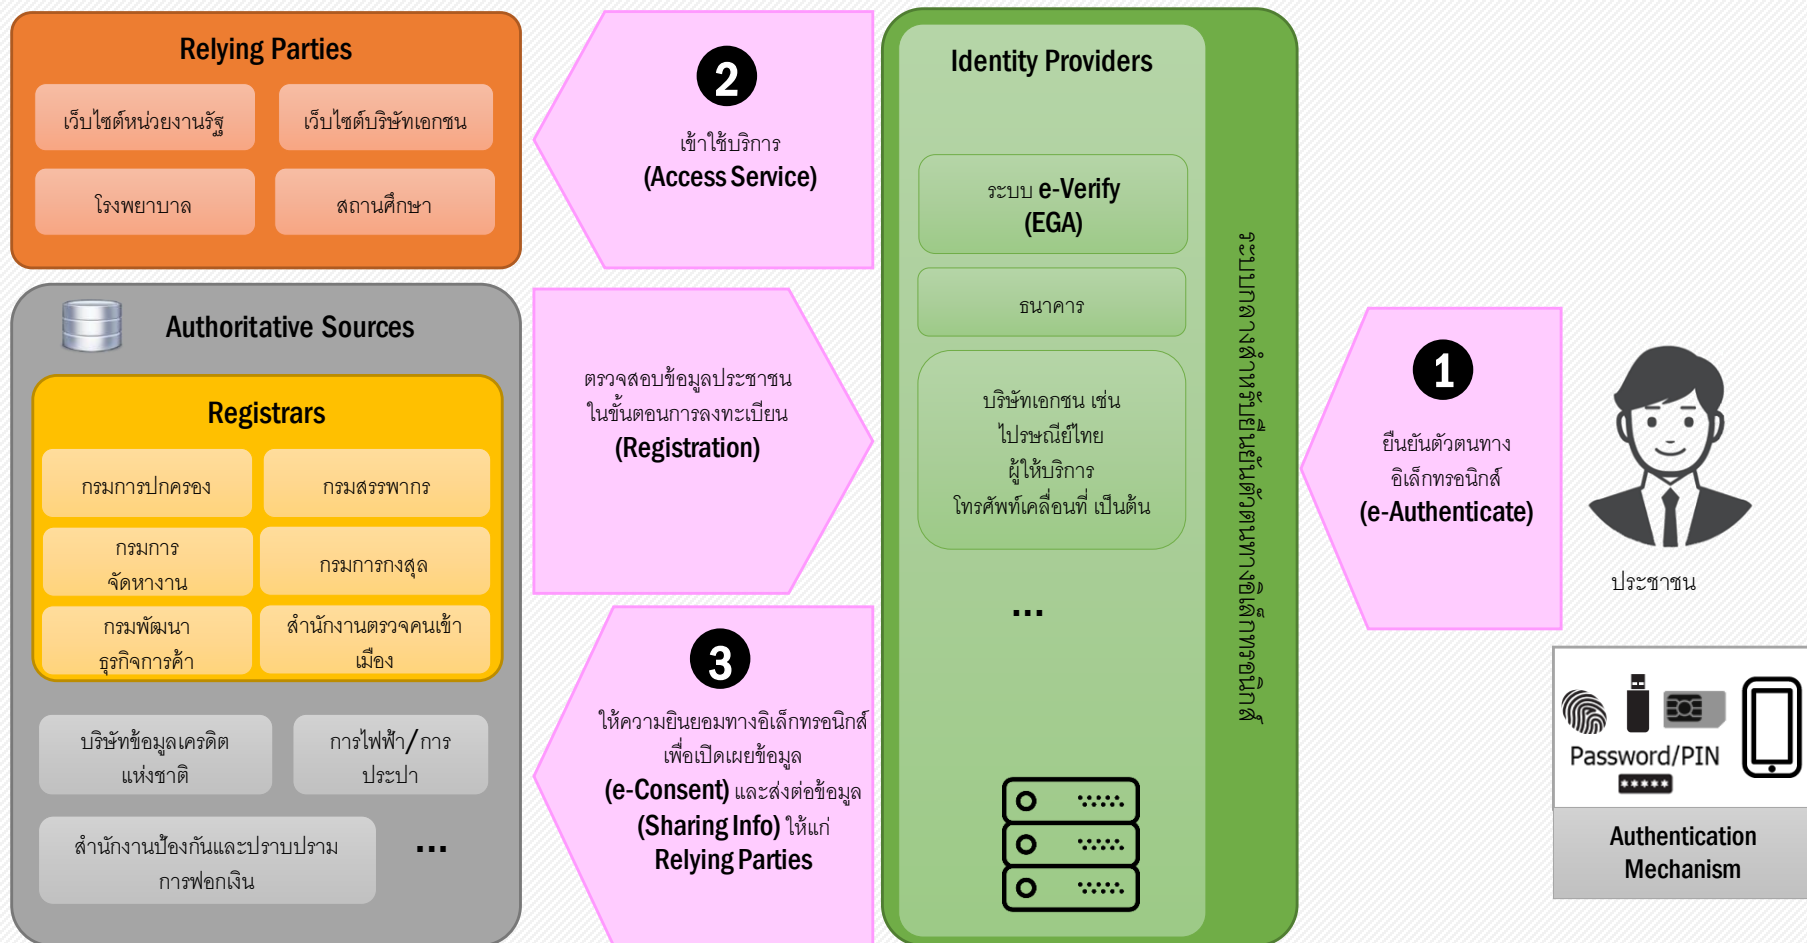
Relying Parties

เว็บไซต์หน่วยงานรัฐ

เว็บไซต์บริษัทเอกชน

โรงพยาบาล

สถานศึกษา

Authoritative Sources

Registrars

กรมการปกครอง

กรมสรรพากร

กรมการจัดหางาน

กรมการกงสุล

กรมพัฒนาธุรกิจการค้า

สำนักงานตรวจคนเข้าเมือง

บริษัทข้อมูลเครดิตแห่งชาติ

การไฟฟ้า/การประปา

สำนักงานป้องกันและปราบปรามการฟอกเงิน

...

2

เข้าใช้บริการ

(Access Service)

ตรวจสอบข้อมูลประชาชน ในขั้นตอนการลงทะเบียน

(Registration)

3

ให้ความยินยอมทางอิเล็กทรอนิกส์ เพื่อเปิดเผยข้อมูล

(e-Consent) และส่งต่อข้อมูล

(Sharing Info) ให้แก่

Relying Parties

Identity Providers

ระบบ e-Verify (EGA)

ธนาคาร

บริษัทเอกชน เช่น ไปรษณีย์ไทย ผู้ให้บริการ โทรศัพท์เคลื่อนที่ เป็นต้น

...

ระบบการยืนยันตัวตนทางอิเล็กทรอนิกส์

1

ยืนยันตัวตนทาง อิเล็กทรอนิกส์

(e-Authenticate)

ประชาชน

Password/PIN

*****

Authentication Mechanism